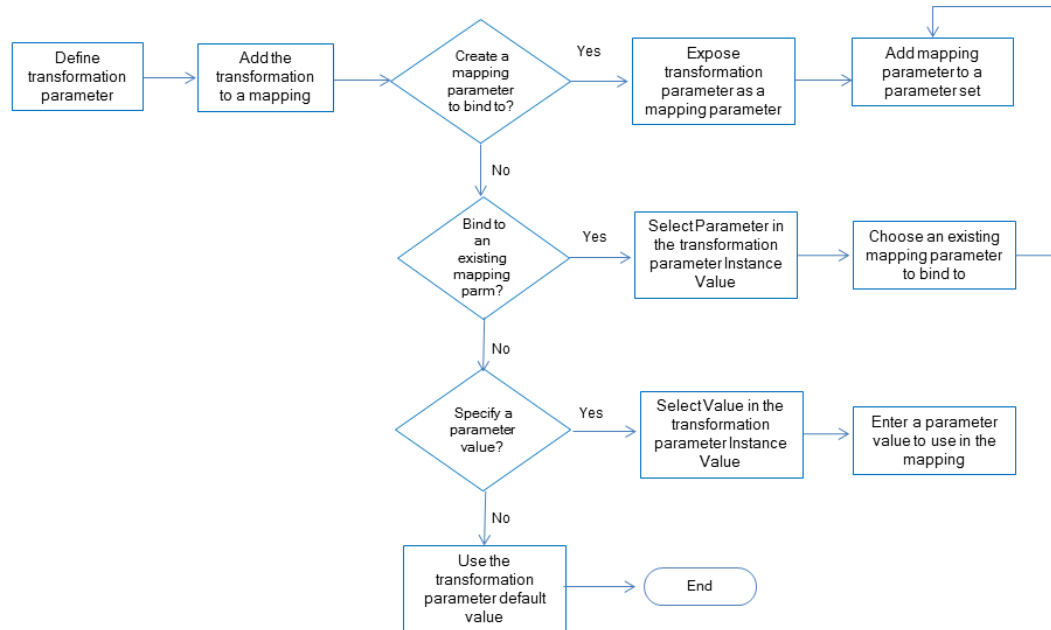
Define transformation parameter

Add the transformation to a mapping

Create a mapping parameter to bind to?

Yes

Expose transformation parameter as a mapping parameter

Add mapping parameter to a parameter set

No

Bind to an existing mapping parm?

Yes

Select Parameter in the transformation parameter Instance Value

Choose an existing mapping parameter to bind to

No

Specify a parameter value?

Yes

Select Value in the transformation parameter Instance Value

Enter a parameter value to use in the mapping

No

Use the transformation parameter default value

End